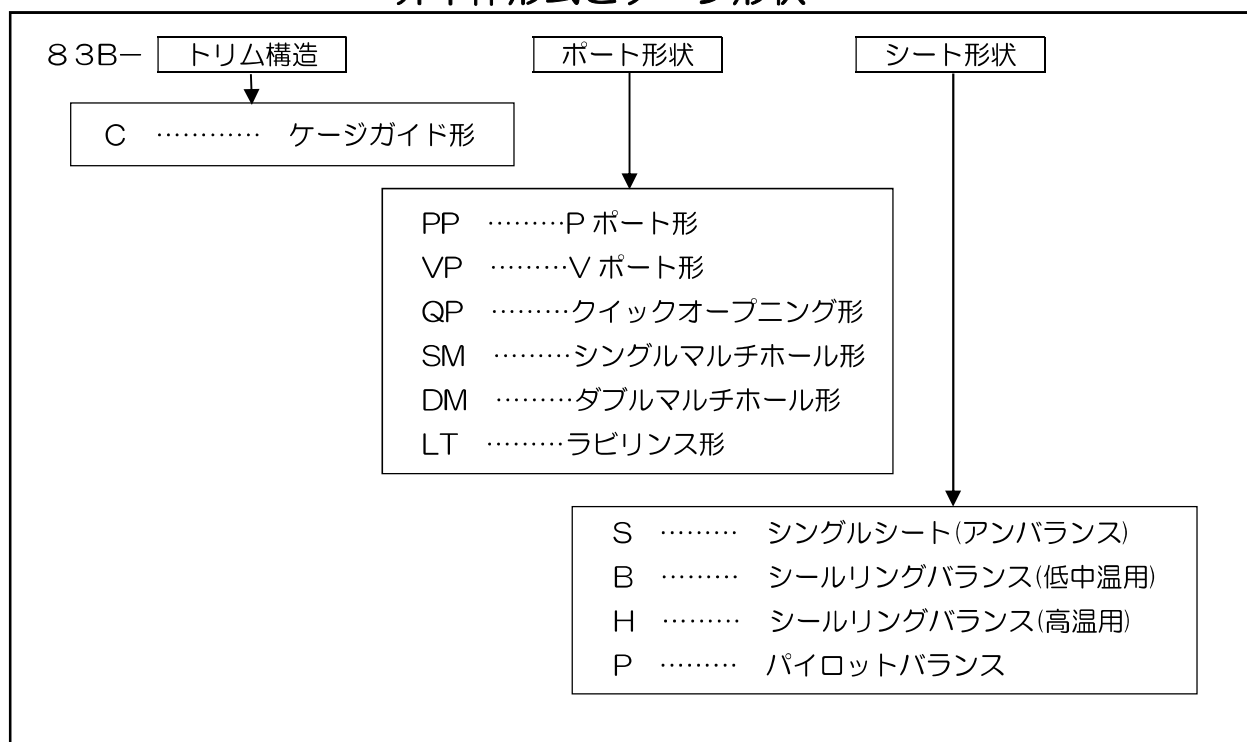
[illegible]

83B− トリム構造 ポート形状 シート形状

C ………… ケージガイド形

PP ………P ポート形
VP ………V ポート形
QP ………クイックオープニング形
SM ………シングルマルチホール形
DM ………ダブルマルチホール形
LT ………ラビリンス形

S ……… シングルシート(アンバランス)
B ……… シールリングバランス(低中温用)
H ……… シールリングバランス(高温用)
P ……… パイロットバランス